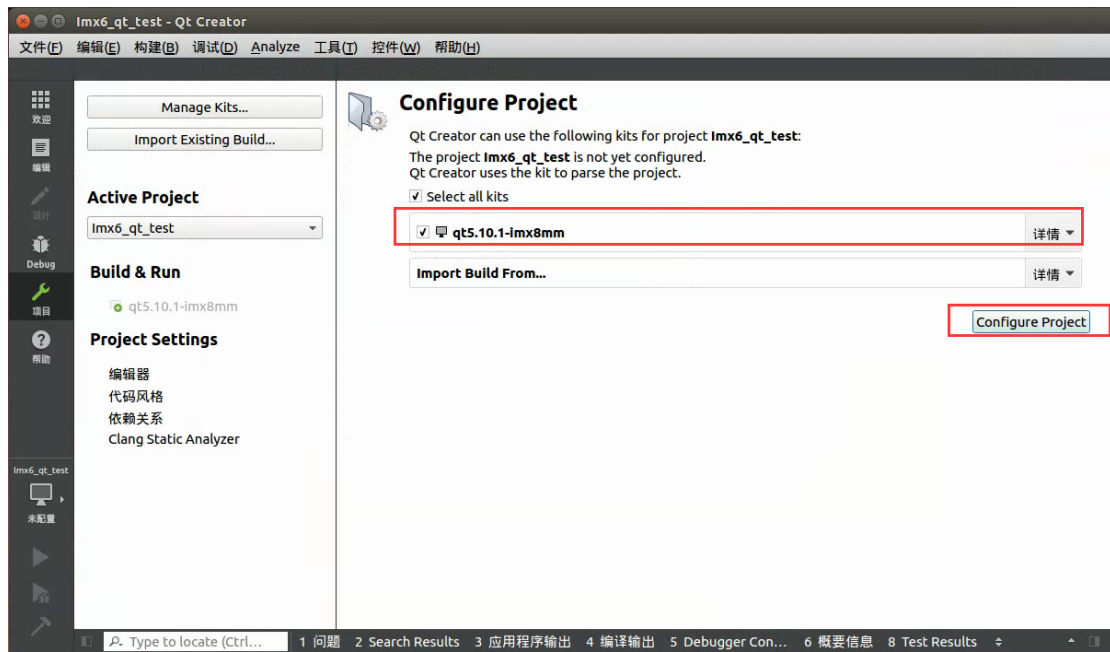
Imx6_qt_test - Qt Creator

文件(F) 编辑(E) 构建(B) 调试(D) Analyze 工具(T) 控件(W) 帮助(H)

欢迎
编辑
设计
Debug
项目
帮助

Manage Kits...
Import Existing Build...

Active Project
Imx6_qt_test

Build & Run
qt5.10.1-imx8mm

Project Settings
编辑器
代码风格
依赖关系
Clang Static Analyzer

Configure Project

Qt Creator can use the following kits for project **Imx6_qt_test**:
The project **Imx6_qt_test** is not yet configured.
Qt Creator uses the kit to parse the project.

Select all kits

qt5.10.1-imx8mm 详情

Import Build From... 详情

Configure Project

Imx6_qt_test
未配置

Type to locate (Ctrl... 1 问题 2 Search Results 3 应用程序输出 4 编译输出 5 Debugger Con... 6 概要信息 8 Test Results